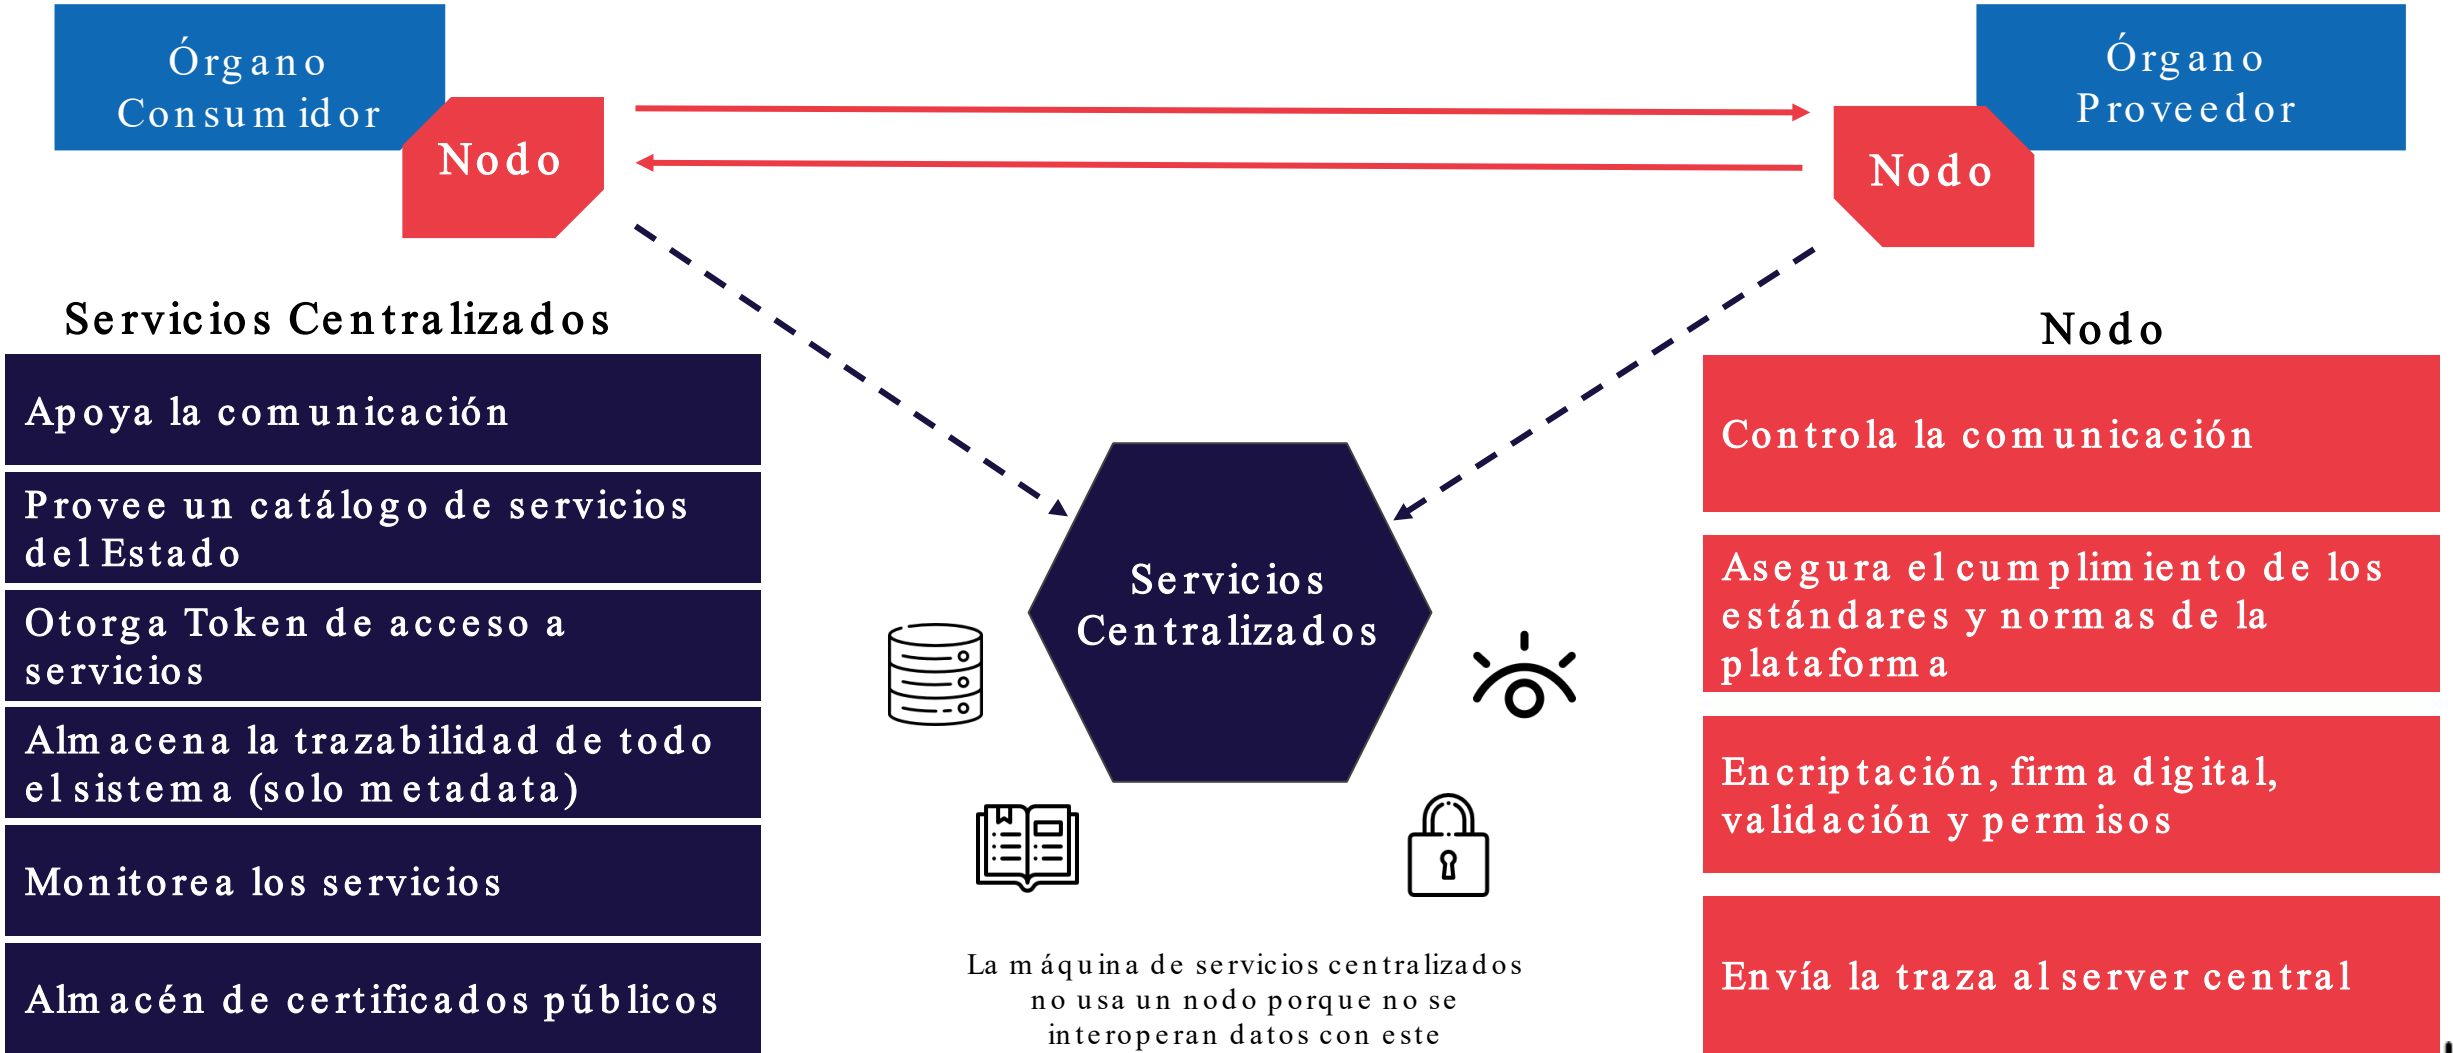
Órgano Consumidor

Nodo

Órgano Proveedor

Nodo

Servicios Centralizados

Apoya la comunicación

Provee un catálogo de servicios del Estado

Otorga Token de acceso a servicios

Almacena la trazabilidad de todo el sistema (solo metadata)

Monitorea los servicios

Almacén de certificados públicos

Servicios Centralizados

La máquina de servicios centralizados no usa un nodo porque no se interoperan datos con este

Nodo

Controla la comunicación

Asegura el cumplimiento de los estándares y normas de la plataforma

Encriptación, firma digital, validación y permisos

Envía la traza al server central